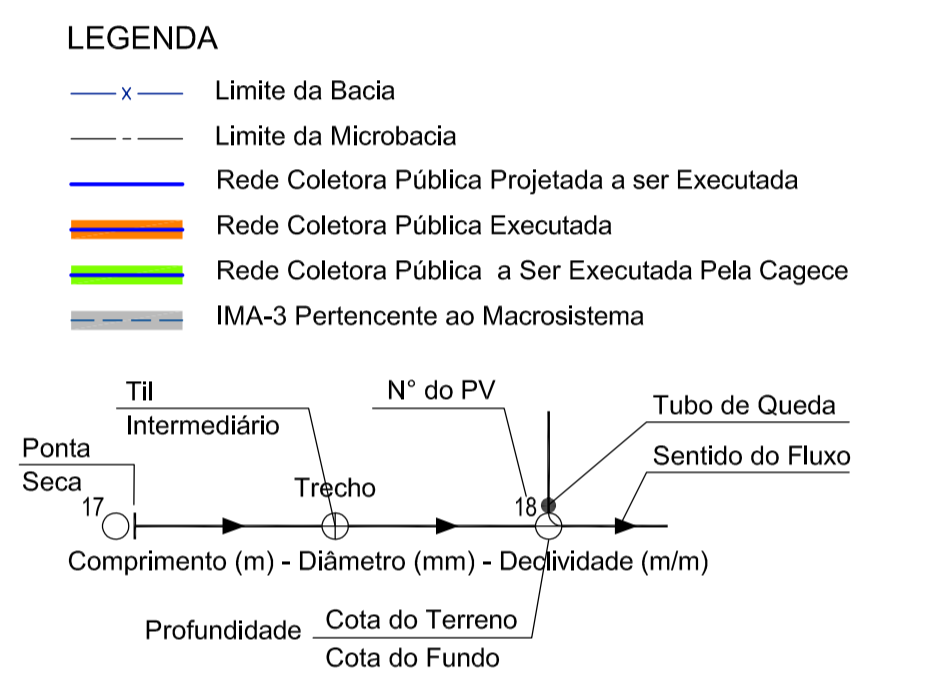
LEGENDA

Limite da Bacia

Limite da Microbacia

Rede Coletora Pública Projetada a ser Executada

Rede Coletora Pública Executada

Rede Coletora Pública a Ser Executada Pela Cagece

IMA-3 Pertencente ao Macrosistema

Til
Intermediário

N° do PV

Tubo de Queda

Sentido do Fluxo

Ponta
Seca

17

Trecho

18

Comprimento (m) - Diâmetro (mm) - Declividade (m/m)

Profundidade $\frac{\text{Cota do Terreno}}{\text{Cota do Fundo}}$